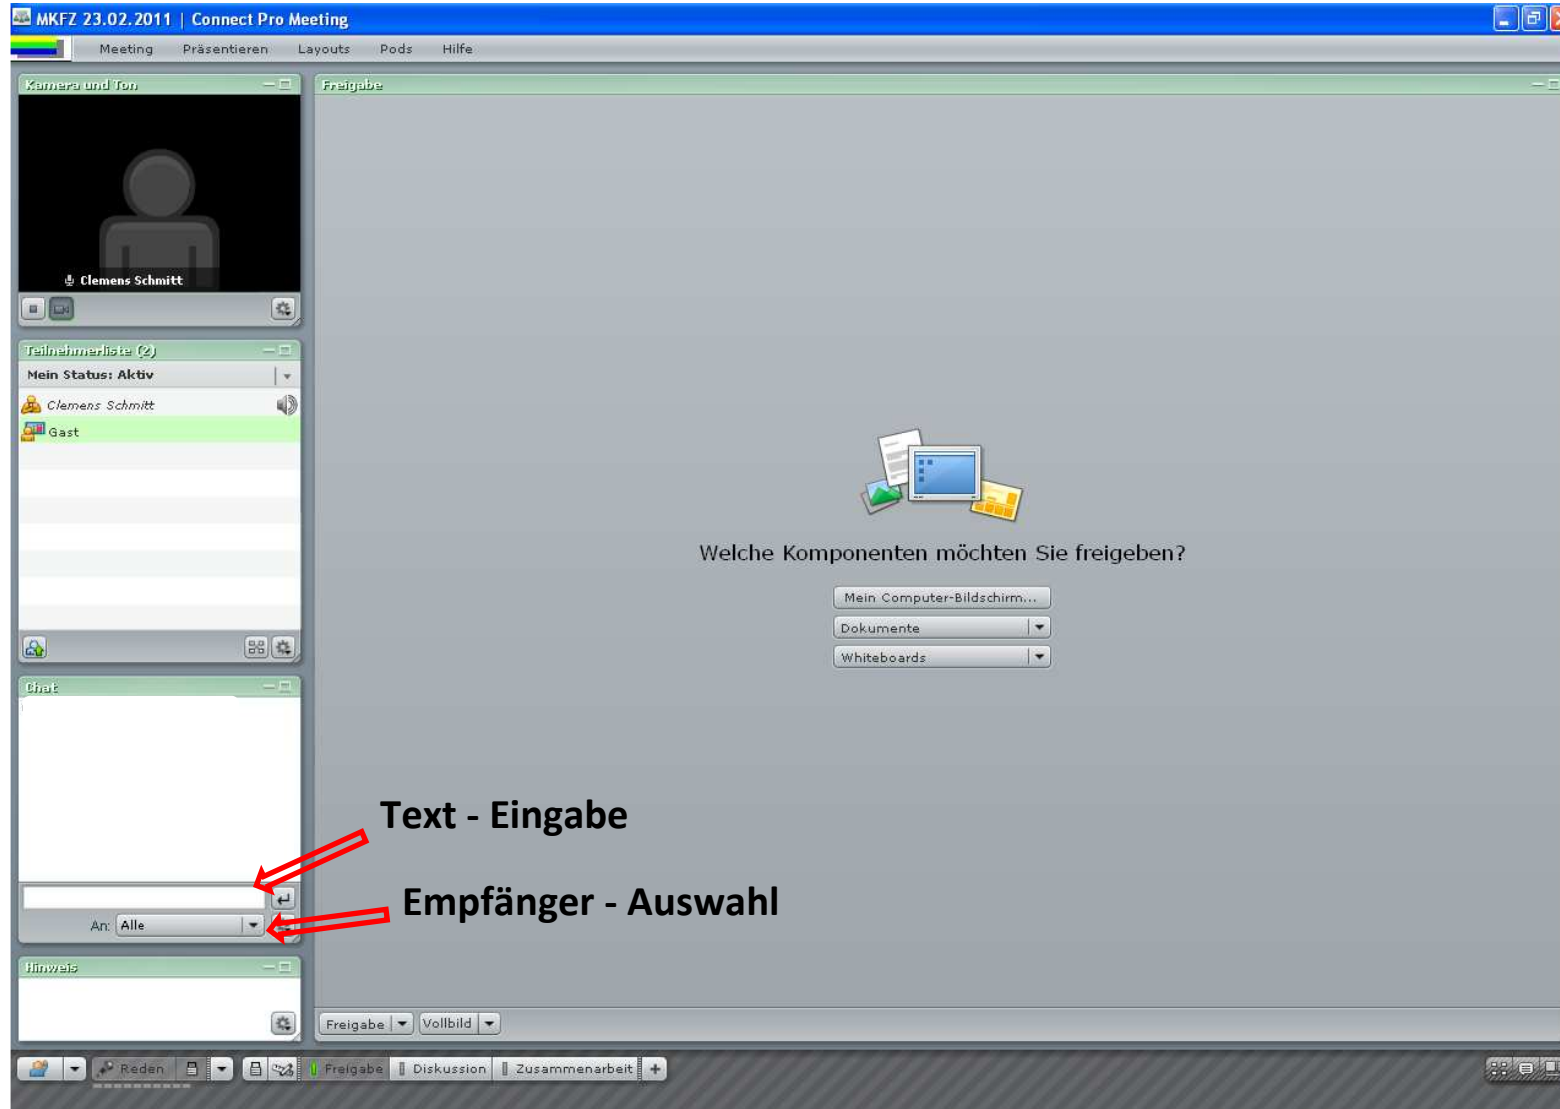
MKFZ 23.02.2011 | Connect Pro Meeting

Meeting Präsentieren Layouts Pods Hilfe

Kamera und Ton

Clemens Schmitt

Teilnehmerliste (2)

Mein Status: Aktiv

Clemens Schmitt

Gast

Chat

An: Alle

Hinweis

Freigabe

Welche Komponenten möchten Sie freigeben?

Mein Computer-Bildschirm...

Dokumente

Whiteboards

Text - Eingabe

Empfänger - Auswahl

Freigabe Vollbild

Reden Freigabe Diskussion Zusammenarbeit +